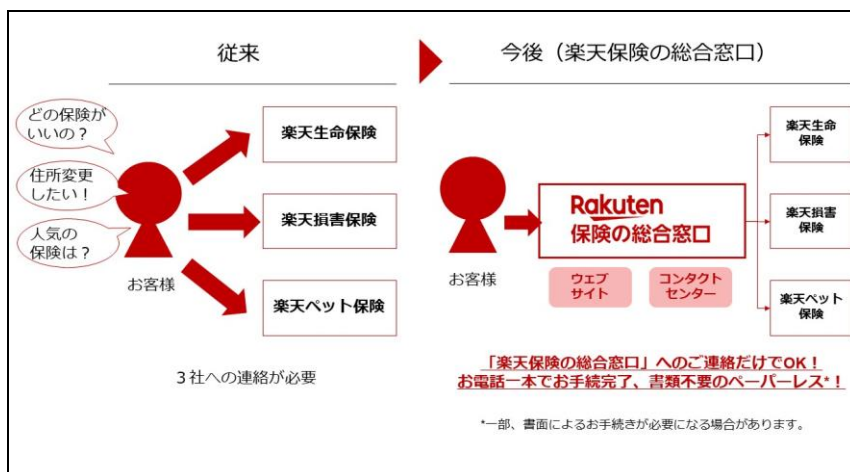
従来

どの保険がいいの？

住所変更したい！

人気の保険は？

お客様

楽天生命保険

楽天損害保険

楽天ペット保険

３社への連絡が必要

今後（楽天保険の総合窓口）

お客様

Rakuten 保険の総合窓口

ウェブサイト

コンタクトセンター

楽天生命保険

楽天損害保険

楽天ペット保険

「楽天保険の総合窓口」へのご連絡だけでOK！
お電話一本でお手続完了、書類不要のペーパーレス*！

*一部、書面によるお手続きが必要になる場合があります。